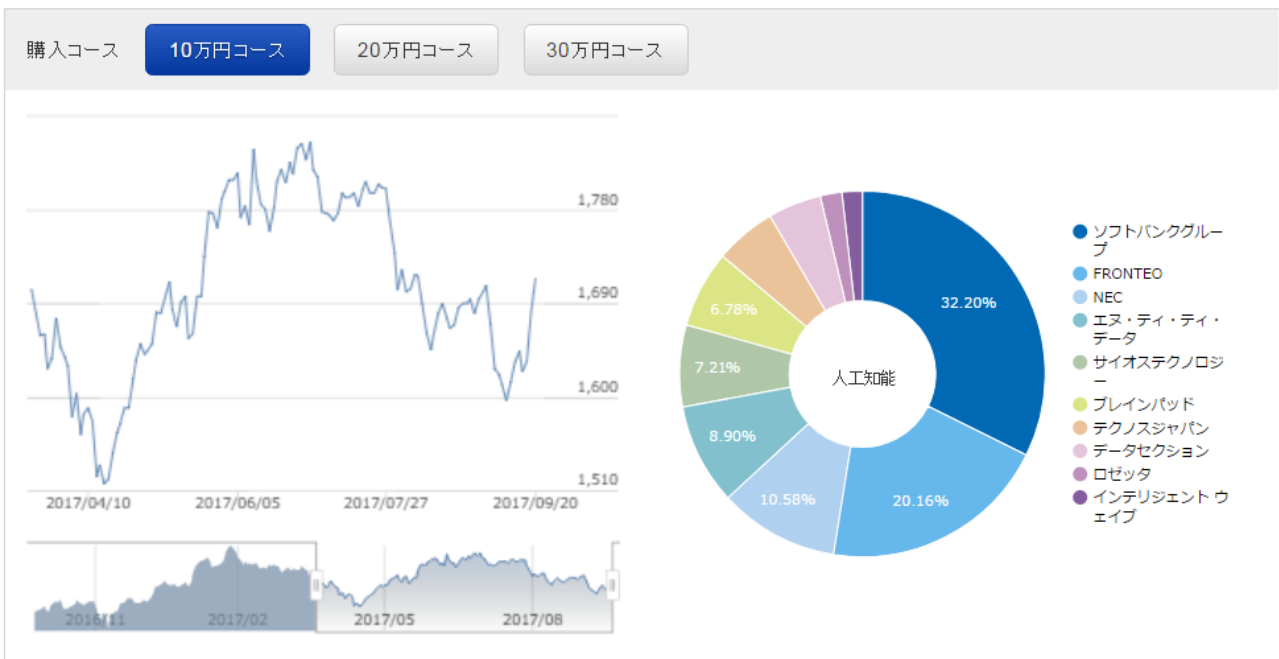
購入コース

10万円コース

20万円コース

30万円コース

1,780

1,690

1,600

1,510

2017/04/10

2017/06/05

2017/07/27

2017/09/20

2016/11

2017/02

2017/05

2017/08

32.20%

20.16%

10.58%

8.90%

7.21%

6.78%

人工知能

ソフトバンクグループ

FRONTEO

NEC

エヌ・ティ・ティ・データ

サイオステクノロジー

ブレインパッド

テクノスジャパン

データセクション

ロゼッタ

インテリジェント ウェイブ